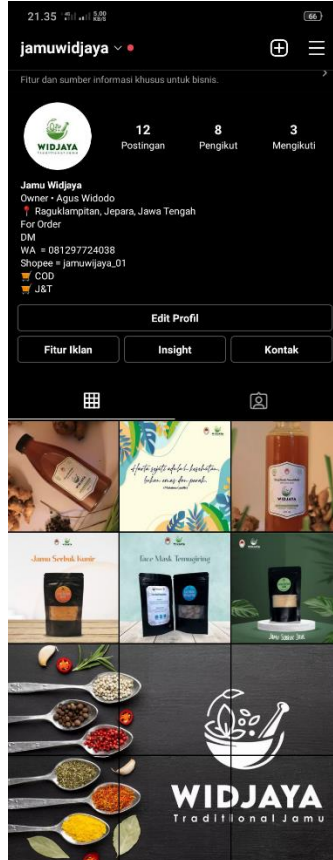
21.35 5,00 KB/S 66

jamuwidjaya

Fitur dan sumber informasi khusus untuk bisnis.

WIDJAYA

12 Postingan
8 Pengikut
3 Mengikuti

Jamu Widjaya
Owner • Agus Widodo
📍 Raguklampitan, Jepara, Jawa Tengah
For Order
DM
WA = 081297724038
Shopee = jamuwijaya_01
🛒 COD
🛒 J&T

Edit Profil

Fitur Iklan
Insight
Kontak

Harta yang paling berharga adalah kesehatan, bukan emas dan perak.

Jamu Serbuk Sumir

Face Mask Temugiring

Jamu Serbuk Sirih

WIDJAYA
Traditional Jamu